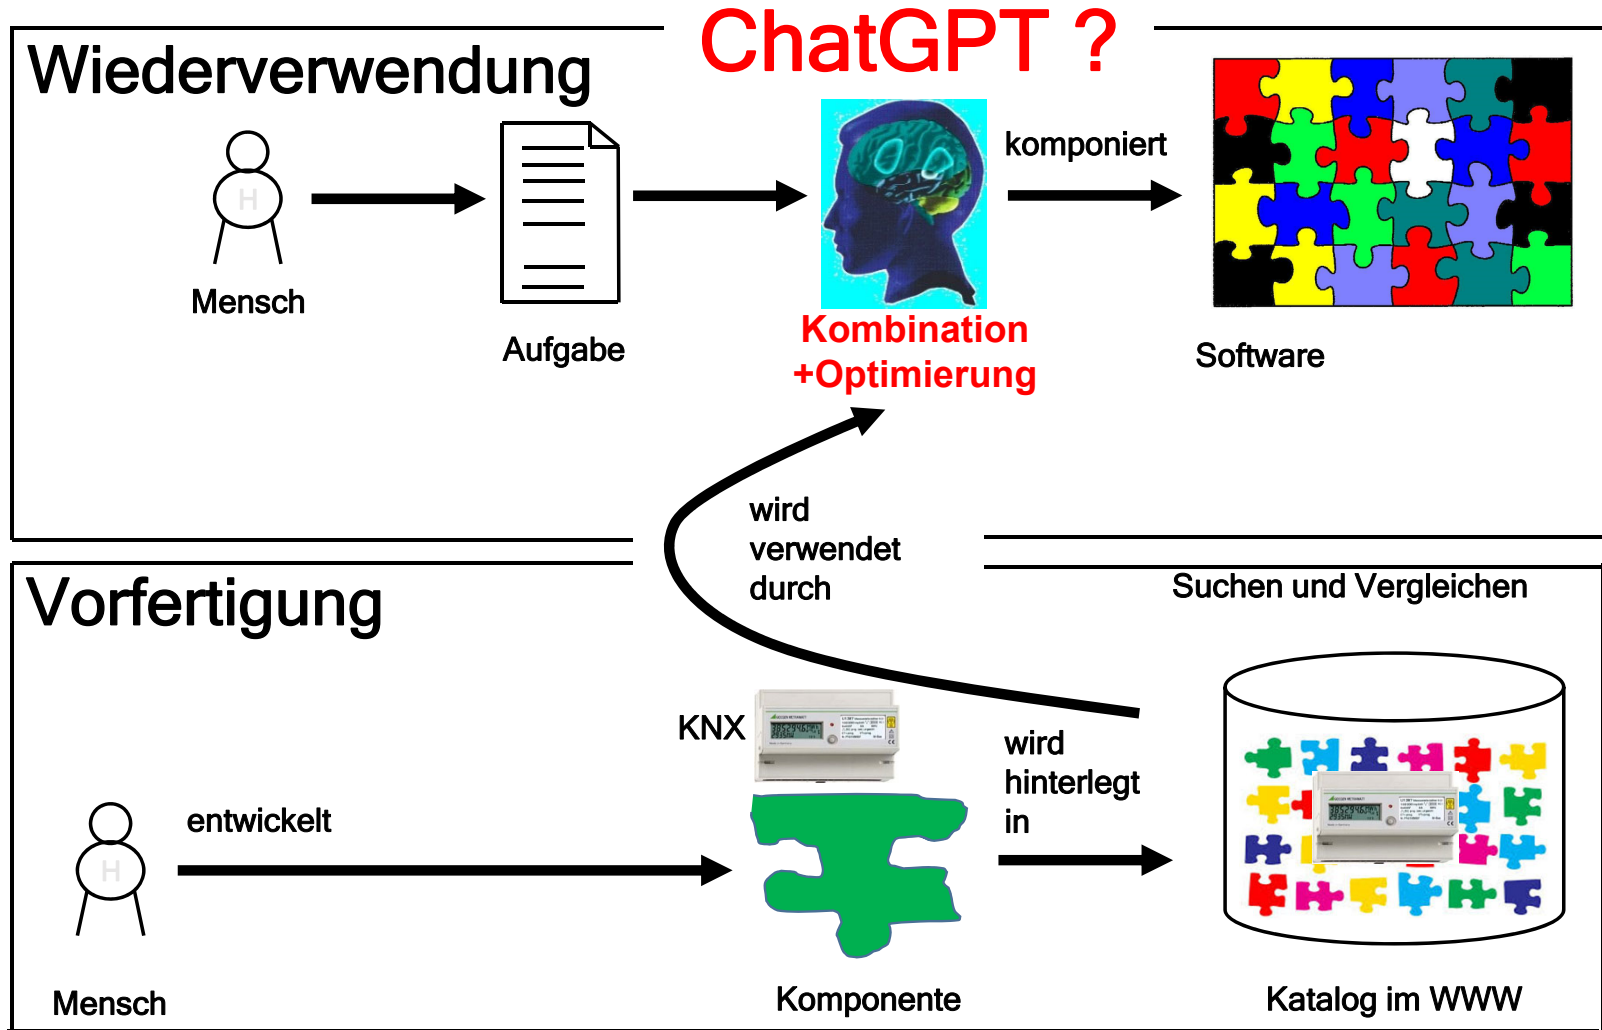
Wiederverwendung

ChatGPT ?

H

Mensch

Aufgabe

komponiert

Kombination
+Optimierung

Software

wird
verwendet
durch

Vorfertigung

Suchen und Vergleichen

KNX

wird
hinterlegt
in

entwickelt

H

Mensch

Komponente

Katalog im WWW